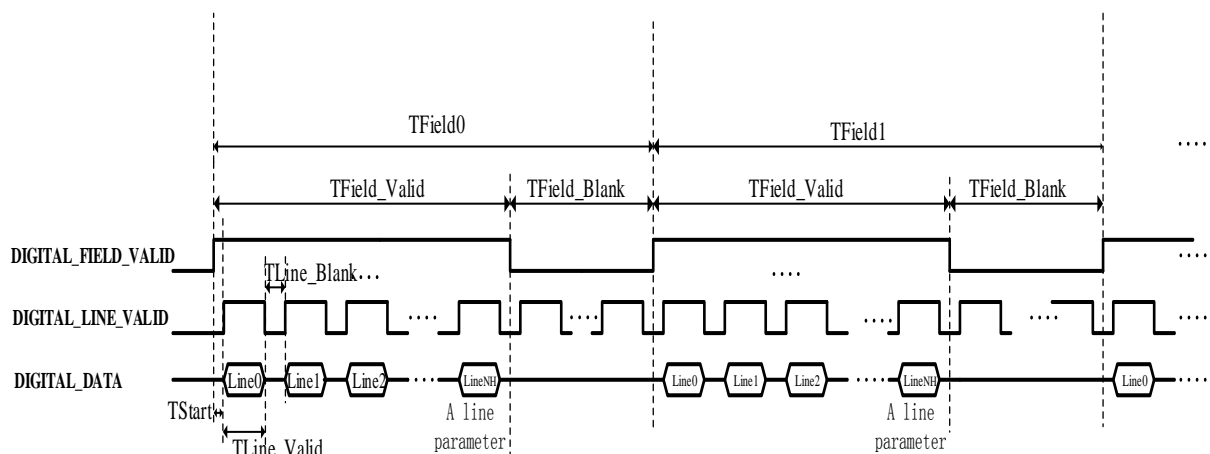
TField0

TField1

....

TField_Valid

TField_Blank

TField_Valid

TField_Blank

DIGITAL_FIELD_VALID

TLine_Blank...

....

....

DIGITAL_LINE_VALID

....

....

....

....

....

DIGITAL_DATA

Line0

Line1

Line2

...

LineNH

Line0

Line1

Line2

....

LineNH

Line0

....

TStart

A line parameter

A line parameter

TLine_Valid